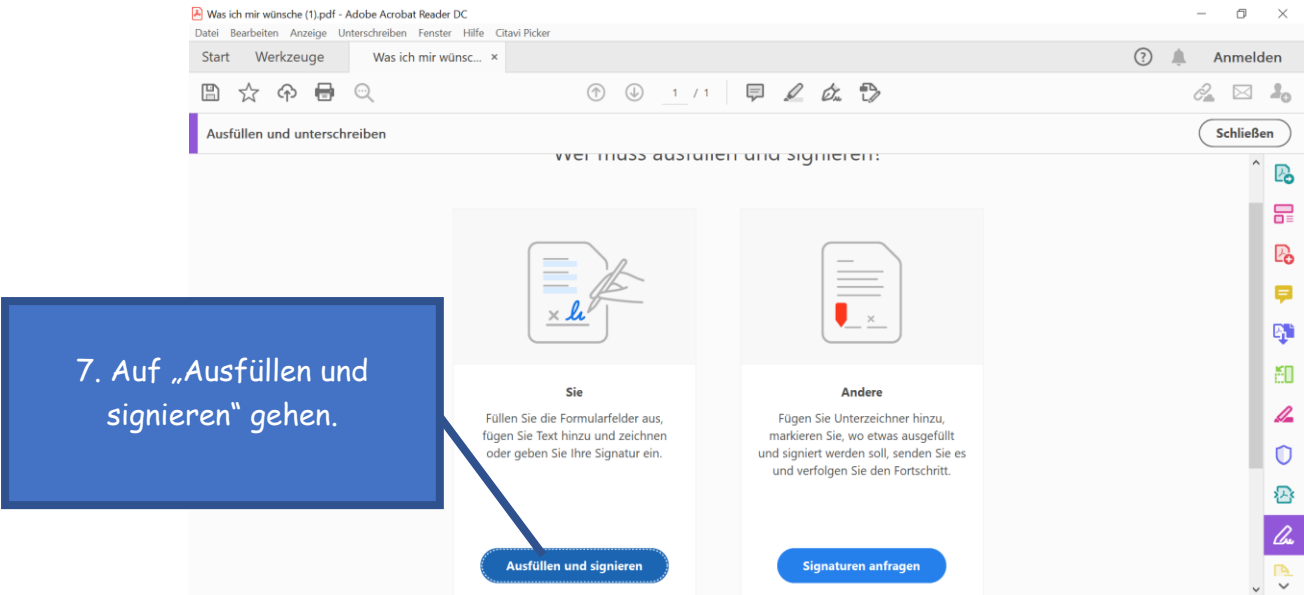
Was ich mir wünsche (1).pdf - Adobe Acrobat Reader DC

Datei Bearbeiten Anzeige Unterschreiben Fenster Hilfe Citavi Picker

Start Werkzeuge Was ich mir wünsc... ×

Anmelden

1 / 1

Ausfüllen und unterschreiben

Schließen

Wer muss ausfüllen und signieren?

7. Auf „Ausfüllen und signieren“ gehen.

Sie

Füllen Sie die Formularfelder aus, fügen Sie Text hinzu und zeichnen oder geben Sie Ihre Signatur ein.

Ausfüllen und signieren

Andere

Fügen Sie Unterzeichner hinzu, markieren Sie, wo etwas ausgefüllt und signiert werden soll, senden Sie es und verfolgen Sie den Fortschritt.

Signaturen anfragen